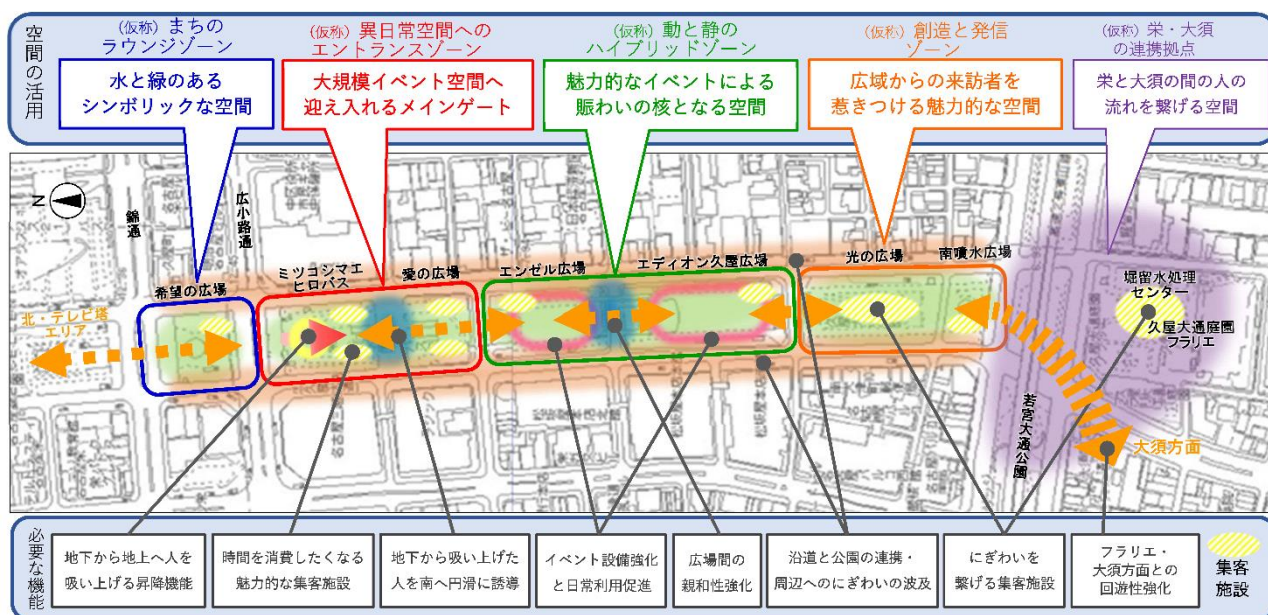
空間の活用

(仮称) まちのラウンジゾーン
水と緑のあるシンボリックな空間

(仮称) 異日常空間へのエントランスゾーン
大規模イベント空間へ迎え入れるメインゲート

(仮称) 動と静のハイブリッドゾーン
魅力的なイベントによる賑わいの核となる空間

(仮称) 創造と発信ゾーン
広域からの来訪者を惹きつける魅力的な空間

(仮称) 栄・大須の連携拠点
栄と大須の間の人の流れを繋げる空間

N
錦通
広小路通
希望の広場
ミツコシマエヒロバス
愛の広場
エンゼル広場
エディオン久屋広場
光の広場
南噴水広場
北・テレビ塔エリア
堀留水処理センター
久屋大通庭園フラリエ
若宮大通公園
大須方面

必要な機能
地下から地上へ人を吸い上げる昇降機能
時間を消費したくなる魅力的な集客施設
地下から吸い上げた人を南へ円滑に誘導
イベント設備強化と日常利用促進
広場間の親和性強化
沿道と公園の連携・周辺へのにぎわいの波及
にぎわいを繋げる集客施設
フラリエ・大須方面との回遊性強化
集客施設